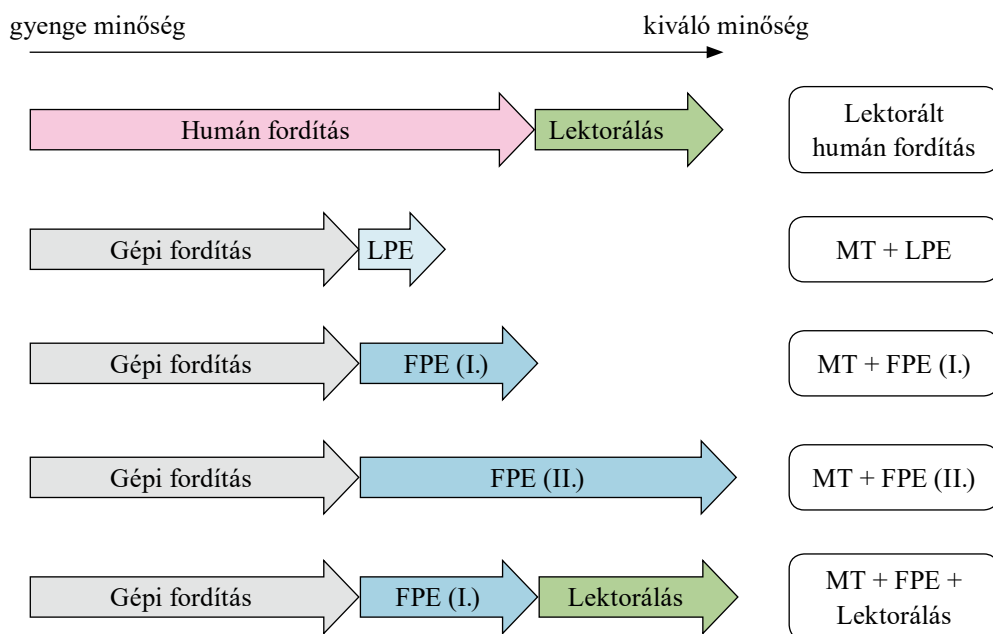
gyenge minőség

kiváló minőség

Humán fordítás

Lektorálás

Lektorált humán fordítás

Gépi fordítás

LPE

MT + LPE

Gépi fordítás

FPE (I.)

MT + FPE (I.)

Gépi fordítás

FPE (II.)

MT + FPE (II.)

Gépi fordítás

FPE (I.)

Lektorálás

MT + FPE + Lektorálás